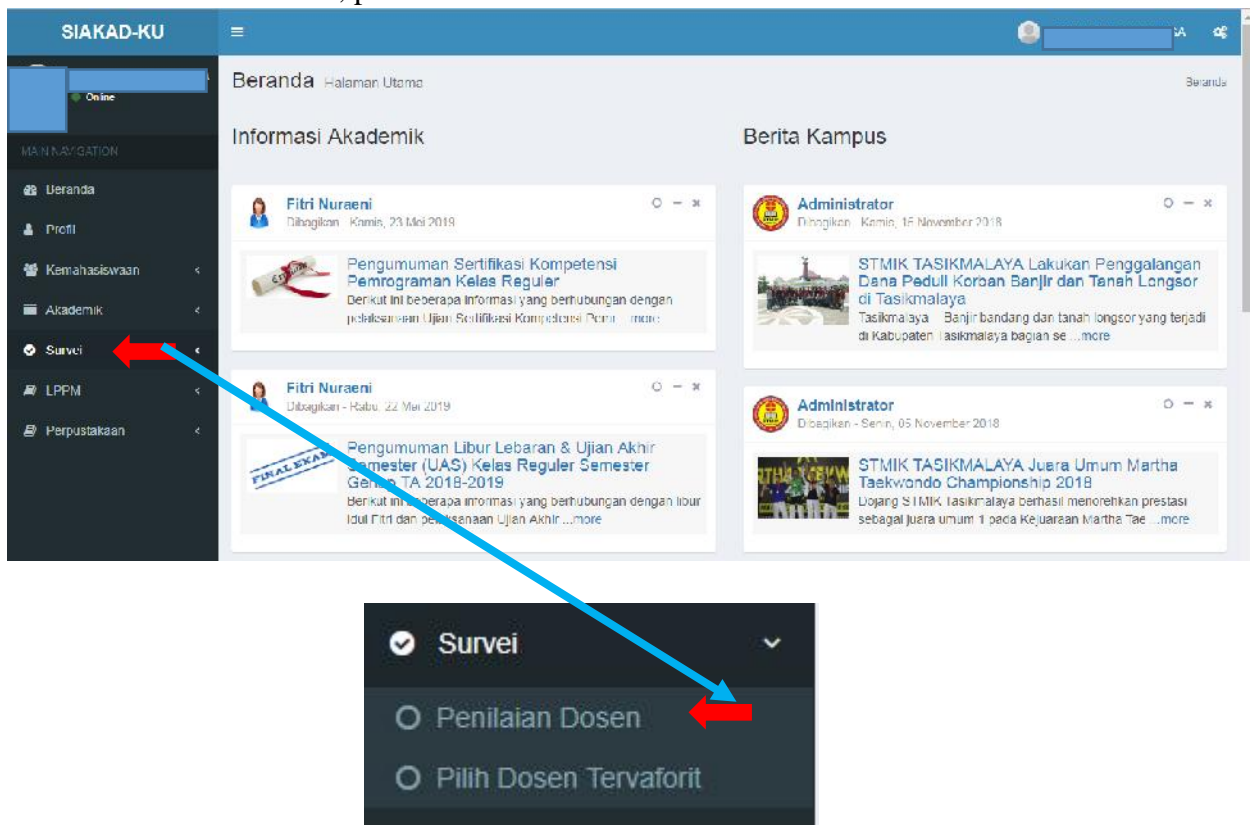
SIAKAD-KU

Online

MAIN NAVIGATION

Beranda

Profil

Kemahasiswaan

Akademik

Survei

LPPM

Perpustakaan

Beranda Halaman Utama

Beranda

Informasi Akademik

Fitri Nuraeni
Dibagikan - Kamis, 23 Mei 2019

Pengumuman Sertifikasi Kompetensi Pemrograman Kelas Reguler
Berikut ini beberapa informasi yang berhubungan dengan pelaksanaan Ujian Sertifikasi Kompetensi Pem ...more

Fitri Nuraeni
Dibagikan - Rabu, 22 Mei 2019

Pengumuman Libur Lebaran & Ujian Akhir Semester (UAS) Kelas Reguler Semester Genap TA 2018-2019
Berikut ini beberapa informasi yang berhubungan dengan libur Idul Fitri dan pelaksanaan Ujian Akhir ...more

Berita Kampus

Administrator
Dibagikan - Kamis, 15 November 2018

STMIK TASIKMALAYA Lakukan Penggalangan Dana Peduli Korban Banjir dan Tanah Longsor di Tasikmalaya
Tasikmalaya - Banjir bandang dan tanah longsor yang terjadi di Kabupaten Tasikmalaya bagian se ...more

Administrator
Dibagikan - Senin, 05 November 2018

STMIK TASIKMALAYA Juara Umum Martha Taekwondo Championship 2018
Dojang STMIK Tasikmalaya berhasil menorehkan prestasi sebagai juara umum 1 pada Kejuaraan Martha Tae ...more

Survei

Penilaian Dosen

Pilih Dosen Tervaforit